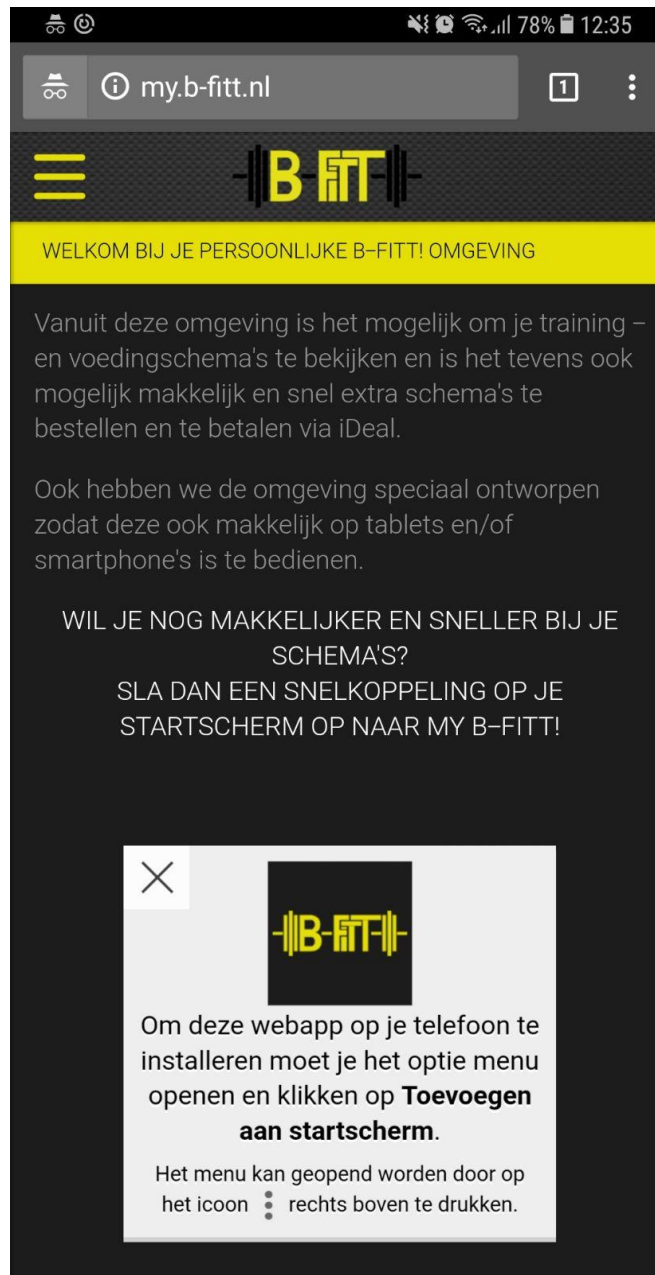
78% 12:35

my.b-fitt.nl

1

B-FITT

WELKOM BIJ JE PERSOONLIJKE B–FITT! OMGEVING

Vanuit deze omgeving is het mogelijk om je training – en voedingschema's te bekijken en is het tevens ook mogelijk makkelijk en snel extra schema's te bestellen en te betalen via iDeal.

Ook hebben we de omgeving speciaal ontworpen zodat deze ook makkelijk op tablets en/of smartphone's is te bedienen.

WIL JE NOG MAKKELIJKER EN SNELLER BIJ JE SCHEMA'S?
SLA DAN EEN SNELKOPPELING OP JE STARTSCHERM OP NAAR MY B–FITT!

B-FITT

Om deze webapp op je telefoon te installeren moet je het optie menu openen en klikken op **Toevoegen aan startscherm**.

Het menu kan geopend worden door op het icoon ⋮ rechts boven te drukken.